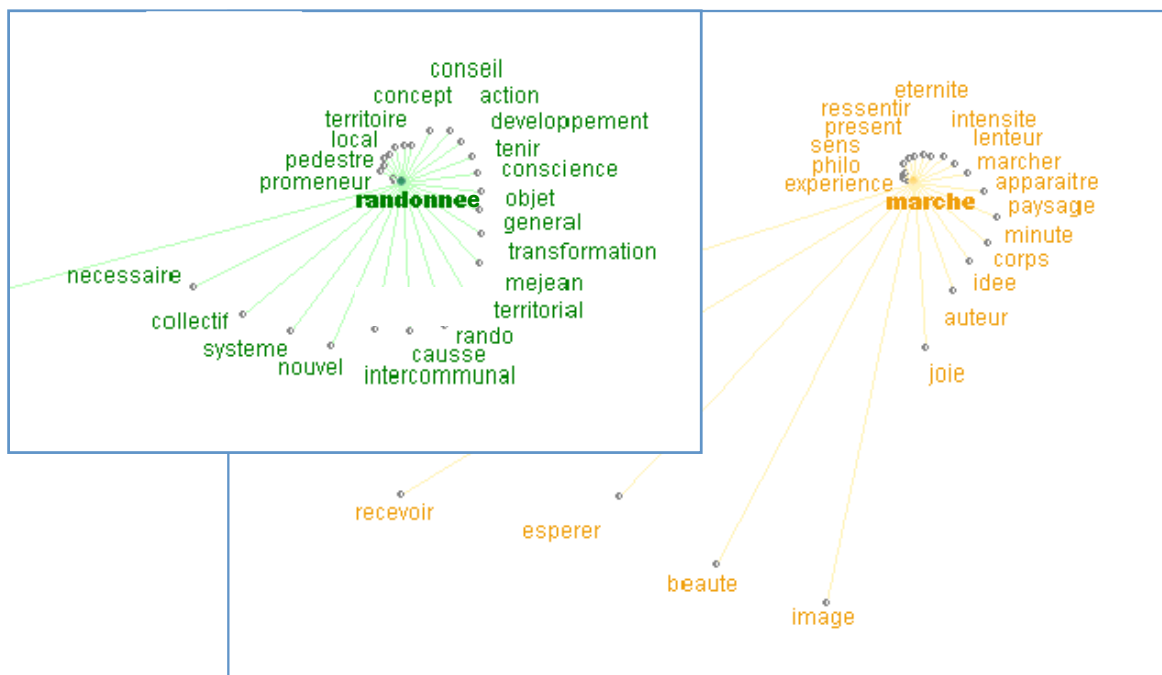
conseil
concept
action
territoire
developpement
local
tenir
pedestre
conscience
promeneur
objet
randonnee
general
transformation
necessaire
mejean
territorial
collectif
rando
systeme
causse
nouvel
intercommunal

eternite
ressentir
intensite
present
lenteur
sens
marcher
philo
experience
apparaitre
marche
paysage
minute
corps
idee
auteur
joie
recevoir
esperer
beaute
image